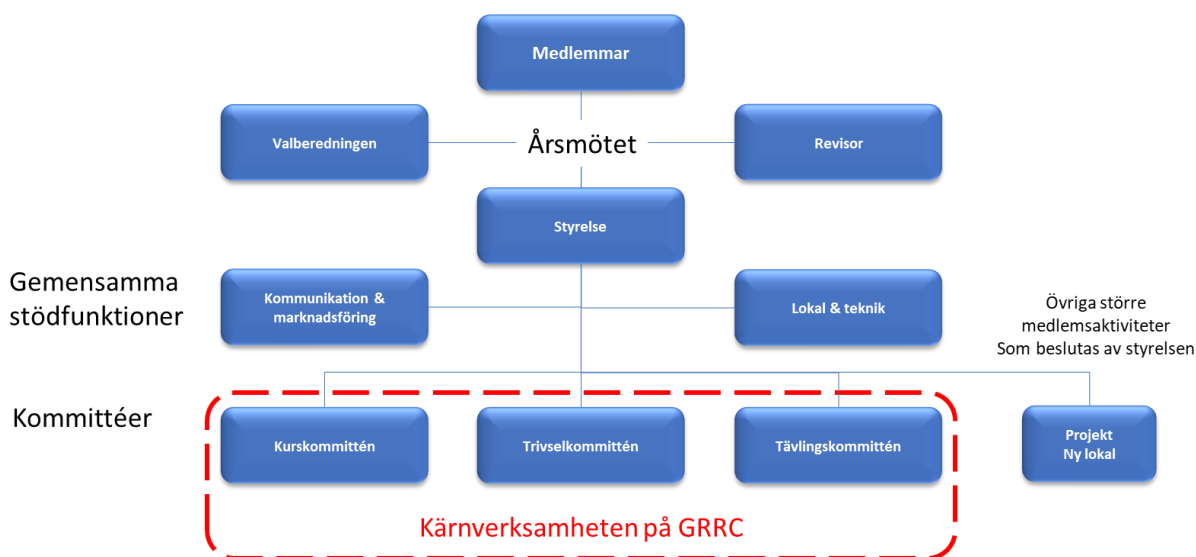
Medlemmar

Valberedningen

Årsmötet

Revisor

Styrelse

Gemensamma stödfunktioner

Kommunikation & marknadsföring

Lokal & teknik

Övriga större medlemsaktiviteter
Som beslutas av styrelsen

Kommittéer

Kurskommittén

Trivselkommittén

Tävlingskommittén

Projekt
Ny lokal

Kärnverksamheten på GRRC